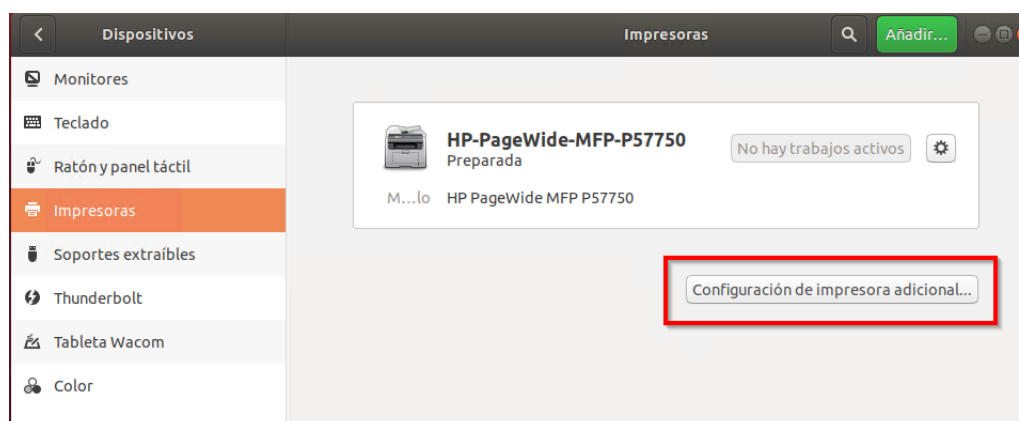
Dispositivos

Impresoras

Añadir…

Monitores

Teclado

Ratón y panel táctil

Impresoras

Soportes extraíbles

Thunderbolt

Tableta Wacom

Color

HP-PageWide-MFP-P57750
Preparada

No hay trabajos activos

M…lo HP PageWide MFP P57750

Configuración de impresora adicional…